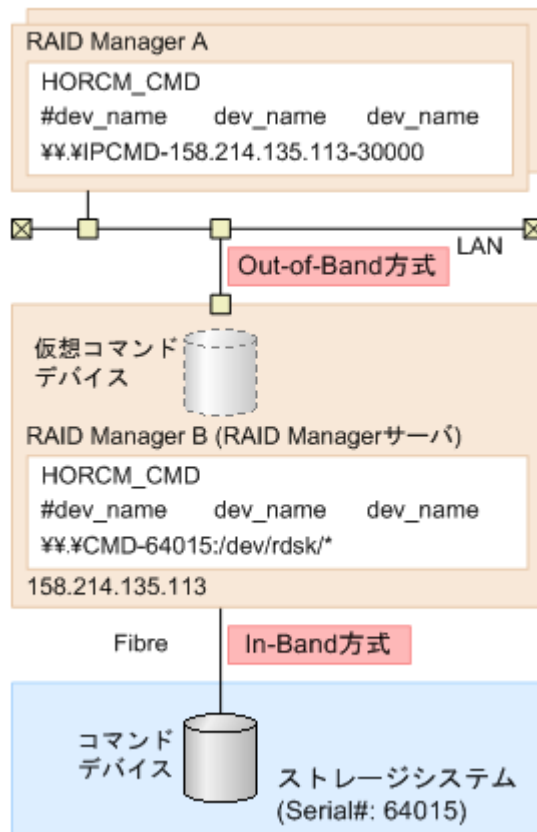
RAID Manager A

HORCM_CMD
#dev_name dev_name dev_name
¥¥.¥IPCMD-158.214.135.113-30000

LAN

Out-of-Band方式

仮想コマンドデバイス

RAID Manager B (RAID Managerサーバ)

HORCM_CMD
#dev_name dev_name dev_name
¥¥.¥CMD-64015:/dev/rdsk/*

158.214.135.113

Fibre

In-Band方式

コマンドデバイス

ストレージシステム
(Serial#: 64015)